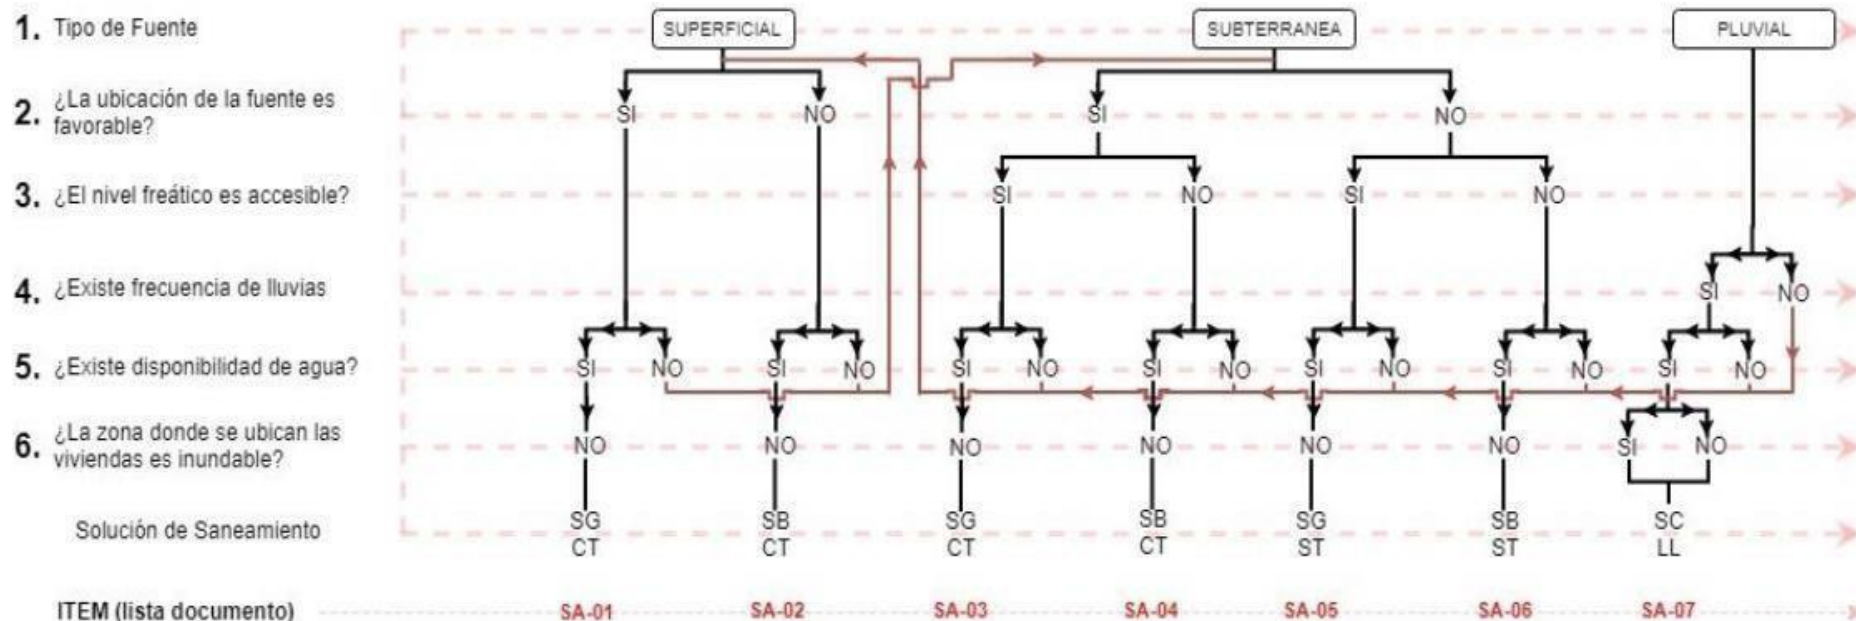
1. Tipo de Fuente

2. ¿La ubicación de la fuente es favorable?

3. ¿El nivel freático es accesible?

4. ¿Existe frecuencia de lluvias

5. ¿Existe disponibilidad de agua?

6. ¿La zona donde se ubican las viviendas es inundable?

Solución de Saneamiento

ITEM (lista documento)

SUPERFICIAL
SUBTERRANEA
PLUVIAL

SI NO SI NO

SI NO SI NO

SI NO

SI NO SI NO SI NO SI NO SI NO SI NO SI NO

NO NO NO NO NO NO SI NO

SG CT
SB CT
SG CT
SB CT
SG ST
SB ST
SC LL

SA-01 SA-02 SA-03 SA-04 SA-05 SA-06 SA-07